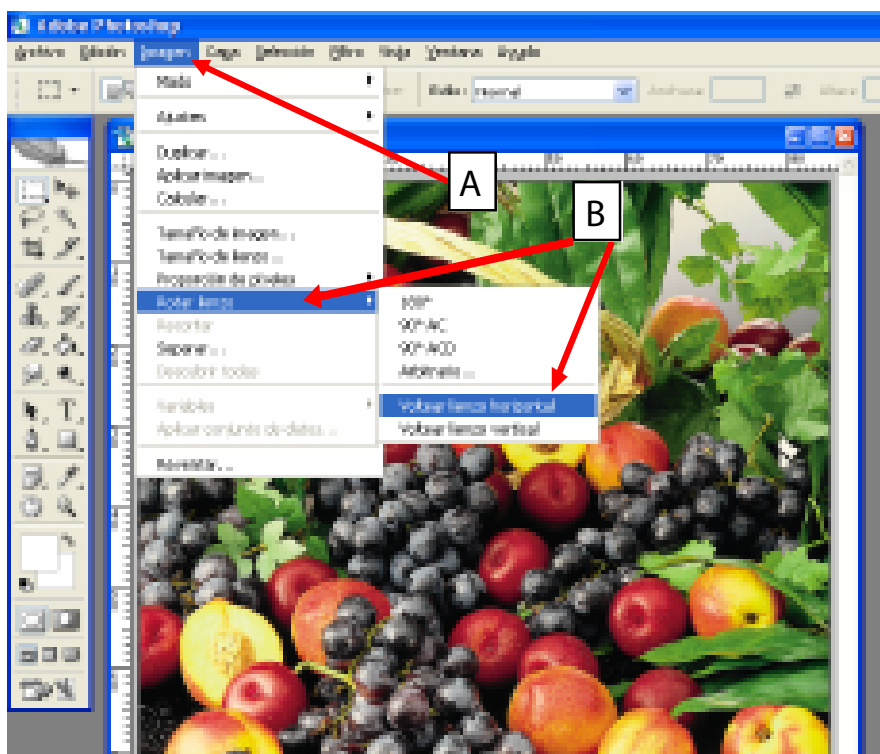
Adobe Photoshop

Archivo Edición Imagen Capa Selección Filtro Vista Ventana Ayuda

Modo: Normal Anchura: Altura:

Modo
Ajustes
Duplicar...
Aplicar imagen...
Calcular...
Tamaño de imagen...
Tamaño de lienzo...
Proporción de píxeles
Rotar lienzo
Recortar
Separar...
Descubrir todas
Variables
Aplicar conjunto de datos...
Reventar...

180°
90° AC
90° ACD
Arbitrario...
Voltear lienzo horizontal
Voltear lienzo vertical

A
B